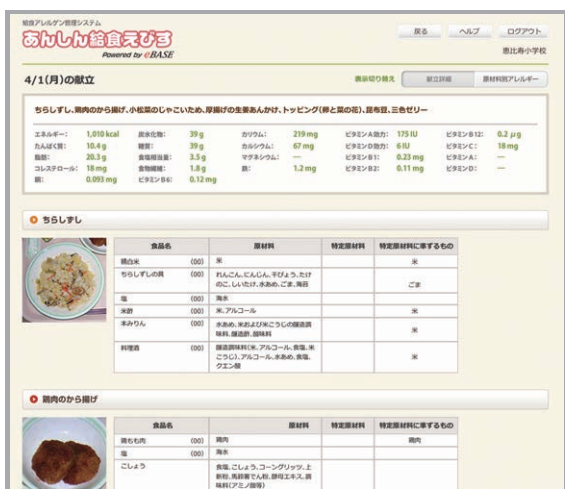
給食アレルゲン管理システム
あんしん給食えびす
Powered by eBASE

戻る　ヘルプ　ログアウト
恵比寿小学校

4/1(月)の献立
表示切り替え　献立詳細　原材料別アレルギー

ちらしずし、鶏肉のから揚げ、小松菜のじゃこいため、厚揚げの生姜あんかけ、トッピング(卵と菜の花)、昆布豆、三色ゼリー

| | | | | | | | | | |
|---|---|---|---|---|---|---|---|---|---|
| エネルギー: | 1,010 kcal | 炭水化物: | 39 g | カリウム: | 219 mg | ビタミンA効力: | 175 IU | ビタミンB12: | 0.2 µg |
| たんぱく質: | 10.4 g | 糖質: | 39 g | カルシウム: | 67 mg | ビタミンD効力: | 6 IU | ビタミンC: | 18 mg |
| 脂質: | 20.3 g | 食塩相当量: | 3.5 g | マグネシウム: | — | ビタミンB1: | 0.23 mg | ビタミンA: | — |
| コレステロール: | 18 mg | 食物繊維: | 1.8 g | 鉄: | 1.2 mg | ビタミンB2: | 0.11 mg | ビタミンD: | — |
| 銅: | 0.093 mg | ビタミンB6: | 0.12 mg | | | | | | |

ちらしずし

| 食品名 | | 原材料 | 特定原材料 | 特定原材料に準ずるもの |
|---|---|---|---|---|
| 精白米 | (00) | 米 | | 米 |
| ちらしずしの具 | (00) | れんこん、にんじん、干ぴょう、たけのこ、しいたけ、水あめ、ごま、海苔 | | ごま |
| 塩 | (00) | 海水 | | |
| 米酢 | (00) | 米、アルコール | | 米 |
| 本みりん | (00) | 水あめ、米および米こうじの醸造調味料、醸造酢、調味料 | | 米 |
| 料理酒 | (00) | 醸造調味料(米、アルコール、食塩、米こうじ)、アルコール、水あめ、食塩、クエン酸 | | 米 |

鶏肉のから揚げ

| 食品名 | | 原材料 | 特定原材料 | 特定原材料に準ずるもの |
|---|---|---|---|---|
| 鶏もも肉 | (00) | 鶏肉 | | 鶏肉 |
| 塩 | (00) | 海水 | | |
| こしょう | (00) | 食塩、こしょう、コーングリッツ、上新粉、馬鈴薯でん粉、酵母エキス、調味料(アミノ酸等) | | |